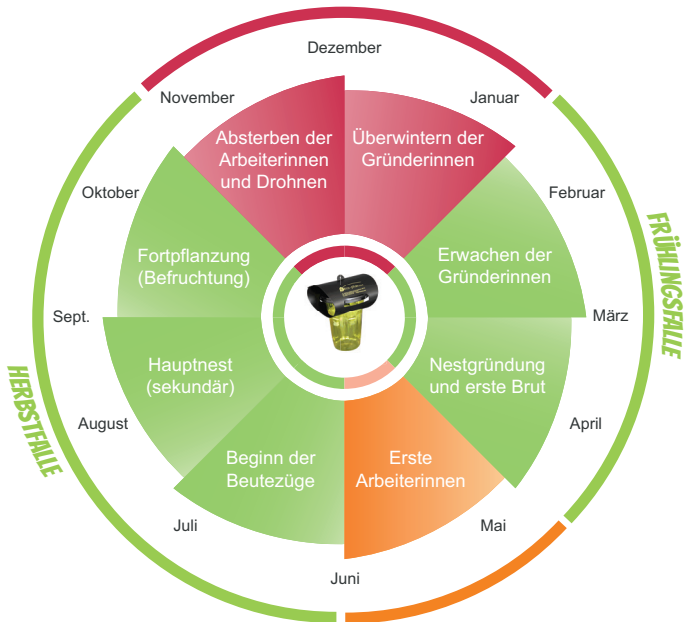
Dezember

Januar

Februar

März

April

Mai

Juni

Juli

August

Sept.

Oktober

November

Überwintern der Gründerinnen

Erwachen der Gründerinnen

Nestgründung und erste Brut

Erste Arbeiterinnen

Beginn der Beutezüge

Hauptnest (sekundär)

Fortpflanzung (Befruchtung)

Absterben der Arbeiterinnen und Drohnen

FRÜHLINGSFALLE

HERBSTFALLE